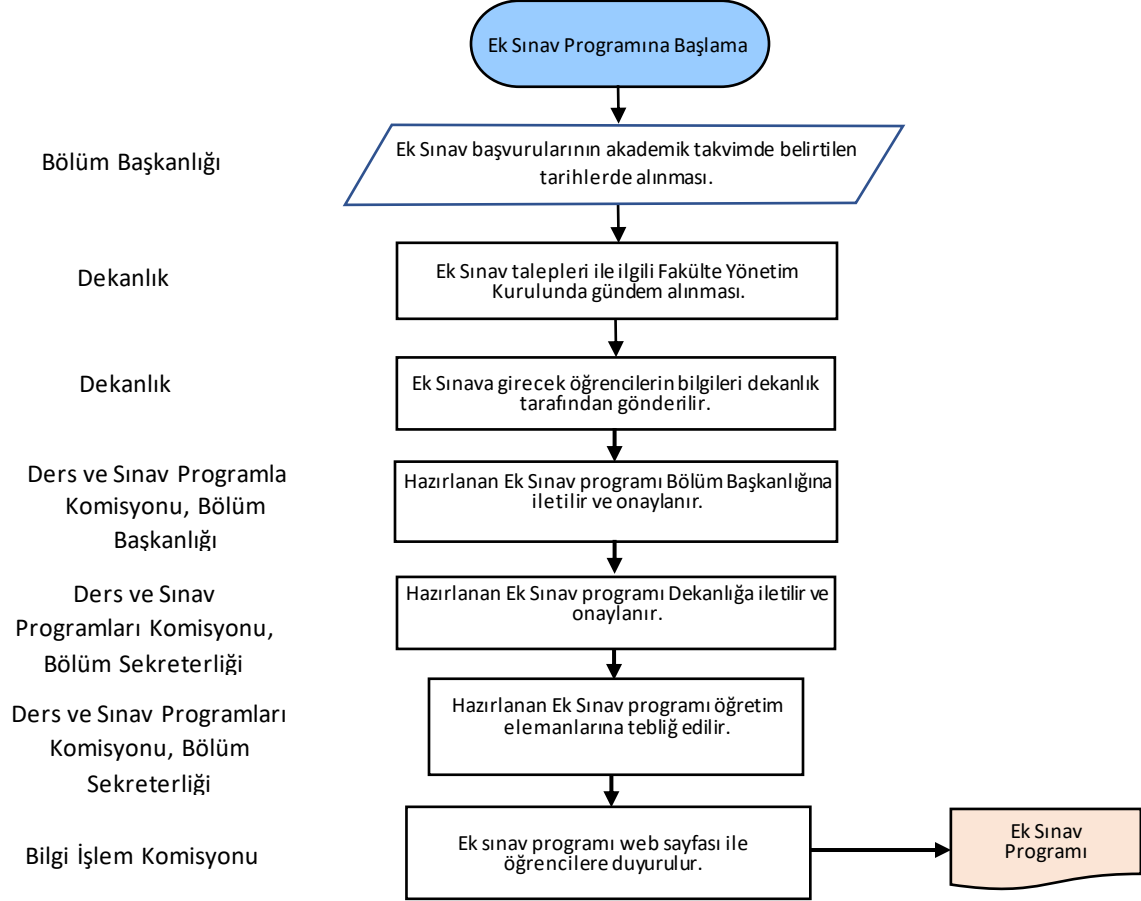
Ek Sınav Programına Başlama

Bölüm Başkanlığı

Ek Sınav başvurularının akademik takvimde belirtilen tarihlerde alınması.

Dekanlık

Ek Sınav talepleri ile ilgili Fakülte Yönetim Kurulunda gündem alınması.

Dekanlık

Ek Sınava girecek öğrencilerin bilgileri dekanlık tarafından gönderilir.

Ders ve Sınav Programla Komisyonu, Bölüm Başkanlığı

Hazırlanan Ek Sınav programı Bölüm Başkanlığına iletilir ve onaylanır.

Ders ve Sınav Programları Komisyonu, Bölüm Sekreterliği

Hazırlanan Ek Sınav programı Dekanlığa iletilir ve onaylanır.

Ders ve Sınav Programları Komisyonu, Bölüm Sekreterliği

Hazırlanan Ek Sınav programı öğretim elemanlarına tebliğ edilir.

Bilgi İşlem Komisyonu

Ek sınav programı web sayfası ile öğrencilere duyurulur.

Ek Sınav Programı